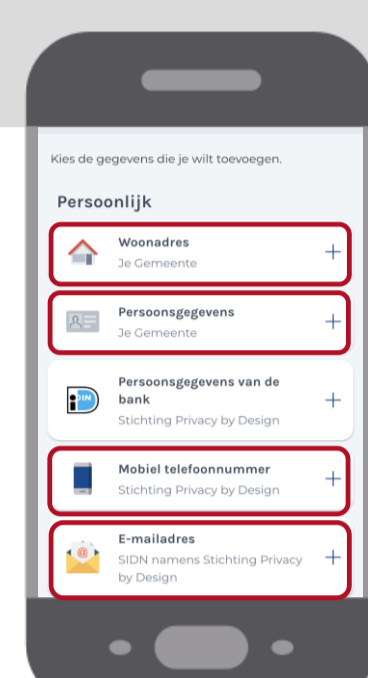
Kies de gegevens die je wilt toevoegen.

Persoonlijk

Woonadres
Je Gemeente
+

Persoonsgegevens
Je Gemeente
+

iDIN

Persoonsgegevens van de bank
Stichting Privacy by Design
+

Mobiel telefoonnummer
Stichting Privacy by Design
+

E-mailadres
SIDN namens Stichting Privacy by Design
+